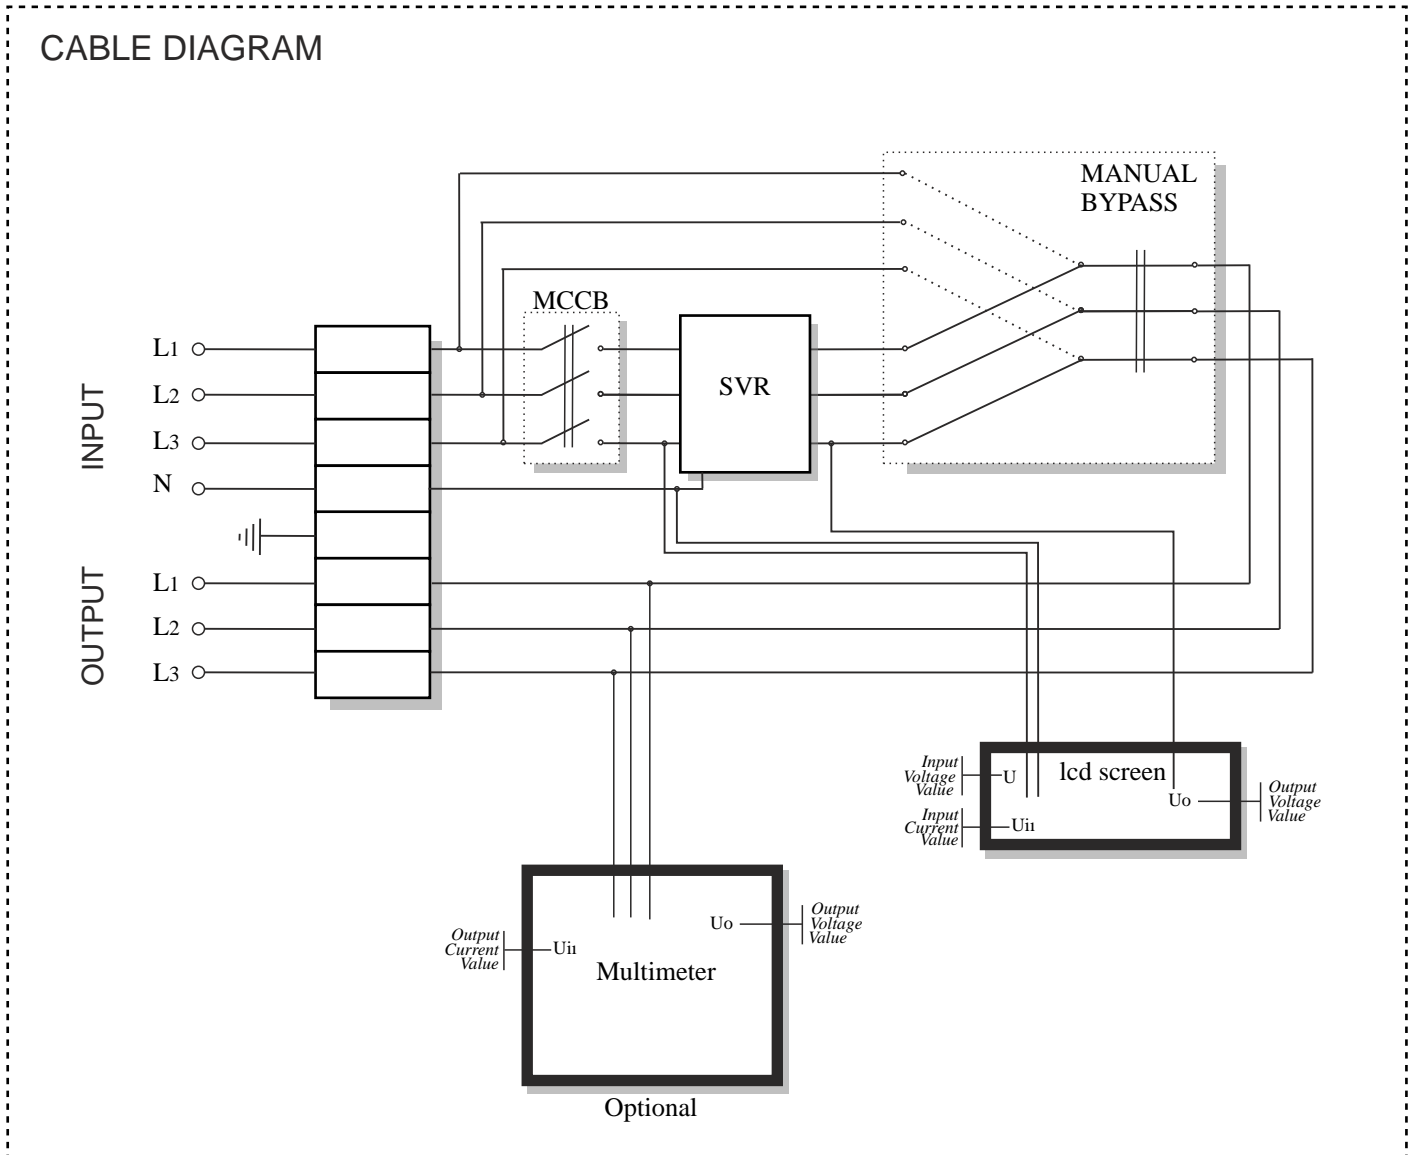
CABLE DIAGRAM

MANUAL BYPASS

MCCB

SVR

INPUT

L1
L2
L3
N

OUTPUT

L1
L2
L3

Input Voltage Value
U
lcd screen
Uo
Output Voltage Value
Input Current Value
Ui1

Output Current Value
Ui1
Uo
Output Voltage Value
Multimeter

Optional